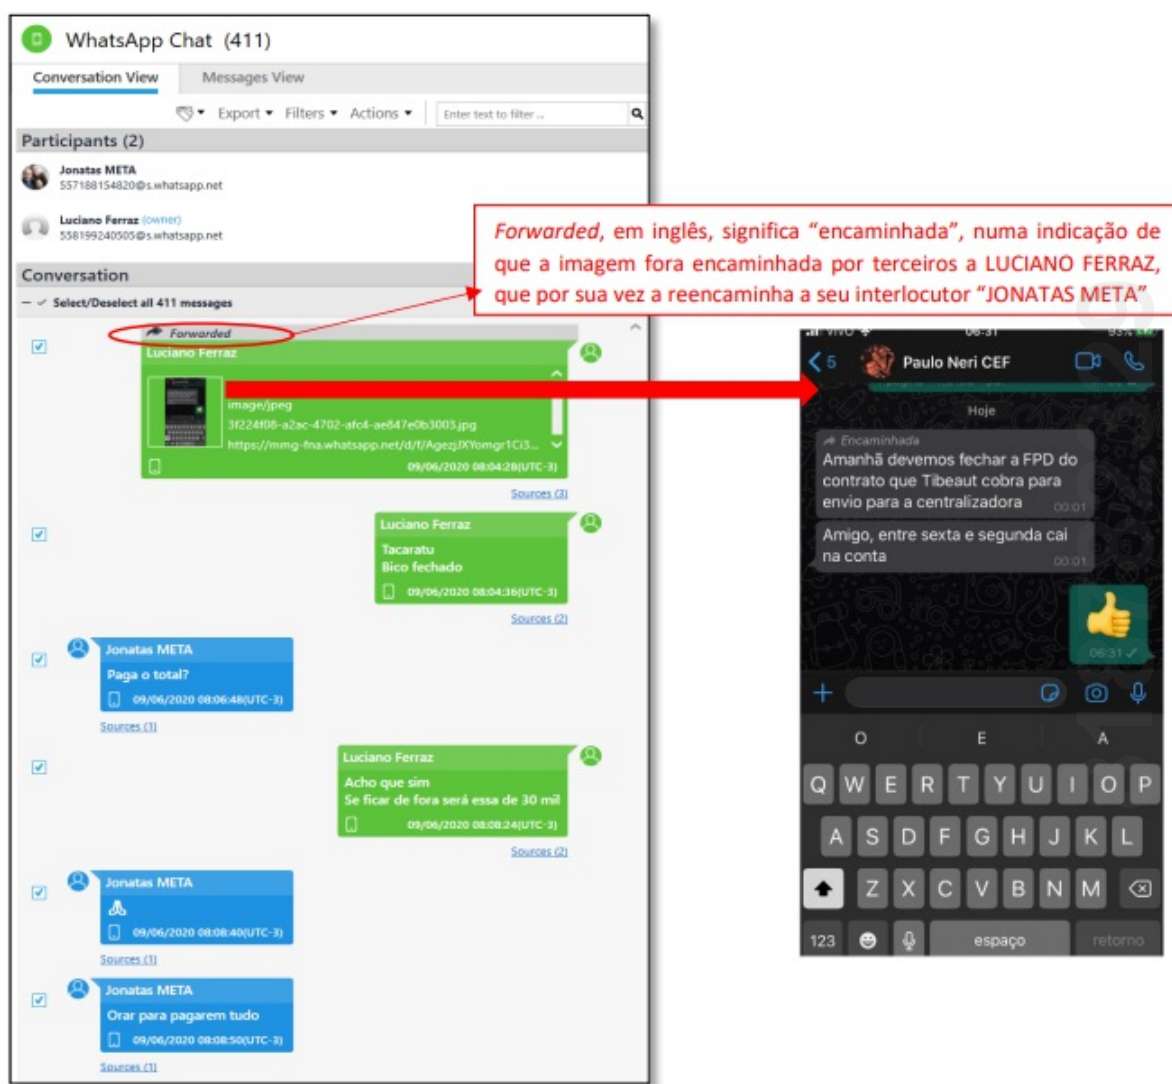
WhatsApp Chat (411)

Conversation View | Messages View

Export ▾ Filters ▾ Actions ▾ Enter text to filter...

Participants (2)

Jonatas META
557188154820@s.whatsapp.net

Luciano Ferraz (owner)
558199240505@s.whatsapp.net

Conversation

Select/Deselect all 411 messages

Forwarded
Luciano Ferraz
image/jpeg
3f224f08-a2ac-4702-afc4-ae847e0b3003.jpg
https://mmg-fna.whatsapp.net/d/f/AgezjJXYomgr1Ci3...
09/06/2020 08:04:28(UTC-3)
Sources (3)

Luciano Ferraz
Tacaratu
Bico fechado
09/06/2020 08:04:36(UTC-3)
Sources (2)

Jonatas META
Paga o total?
09/06/2020 08:06:48(UTC-3)
Sources (1)

Luciano Ferraz
Acho que sim
Se ficar de fora será essa de 30 mil
09/06/2020 08:08:24(UTC-3)
Sources (2)

Jonatas META
09/06/2020 08:08:40(UTC-3)
Sources (1)

Jonatas META
Orar para pagarem tudo
09/06/2020 08:08:50(UTC-3)
Sources (1)

*Forwarded*, em inglês, significa "encaminhada", numa indicação de que a imagem fora encaminhada por terceiros a LUCIANO FERRAZ, que por sua vez a reencaminha a seu interlocutor "JONATAS META"

VIVO 06:31 95%

5 Paulo Neri CEF

Hoje

Encaminhada
Amanhã devemos fechar a FPD do contrato que Tibeaut cobra para envio para a centralizadora 00:01

Amigo, entre sexta e segunda cai na conta 00:01

06:31

O E A

Q W E R T Y U I O P
A S D F G H J K L
Z X C V B N M
123 espaço retorno